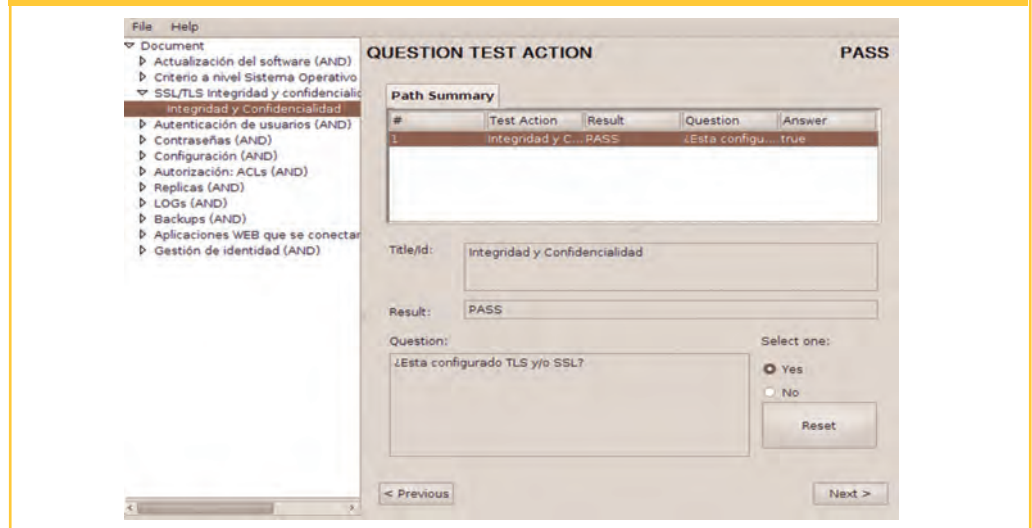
File Help

Document
Actualización del software (AND)
Criterio a nivel Sistema Operativo
SSL/TLS Integridad y confidencialic
Integridad y Confidencialidad
Autenticación de usuarios (AND)
Contraseñas (AND)
Configuración (AND)
Autorización: ACLs (AND)
Replicas (AND)
LOGs (AND)
Backups (AND)
Aplicaciones WEB que se conectar
Gestión de identidad (AND)

QUESTION TEST ACTION

PASS

Path Summary

| # | Test Action | Result | Question | Answer |
|---|---|---|---|---|
| 1 | Integridad y C... | PASS | ¿Esta configu.... | true |

Title/Id: Integridad y Confidencialidad

Result: PASS

Question:

¿Esta configurado TLS y/o SSL?

Select one:

Yes

No

Reset

< Previous

Next >